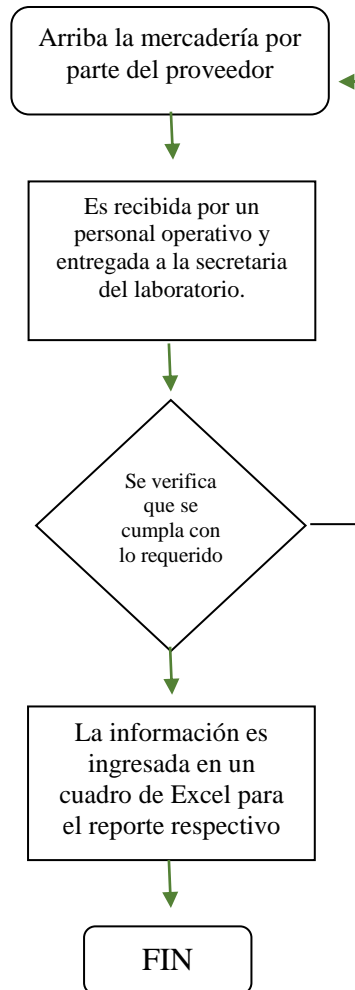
Arriba la mercadería por parte del proveedor

Es recibida por un personal operativo y entregada a la secretaria del laboratorio.

Se verifica que se cumpla con lo requerido

La información es ingresada en un cuadro de Excel para el reporte respectivo

FIN